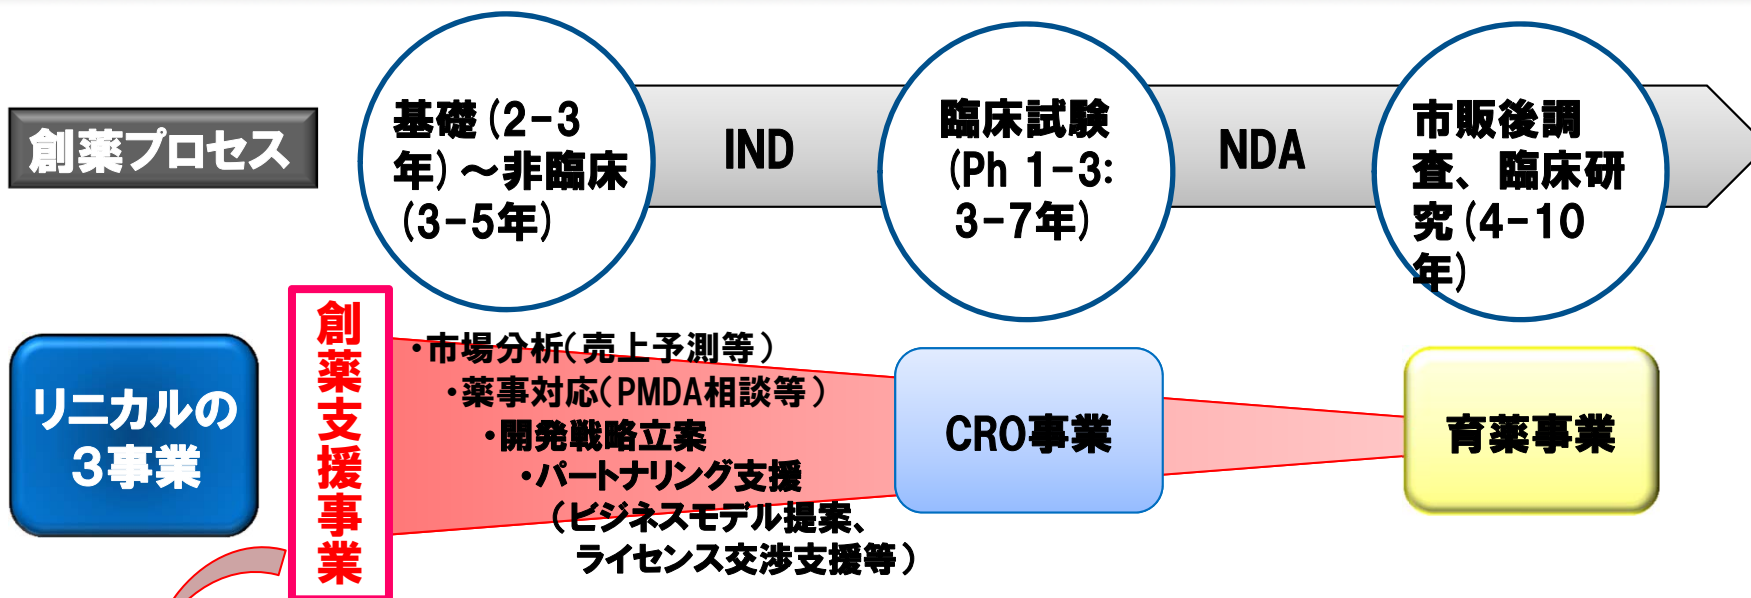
創薬プロセス

基礎（2-3年）～非臨床（3-5年）

IND

臨床試験（Ph 1-3: 3-7年）

NDA

市販後調査、臨床研究（4-10年）

リニカルの3事業

創薬支援事業

・市場分析（売上予測等）
・薬事対応（PMDA相談等）
・開発戦略立案
・パートナリング支援（ビジネスモデル提案、ライセンス交渉支援等）

CRO事業

育薬事業